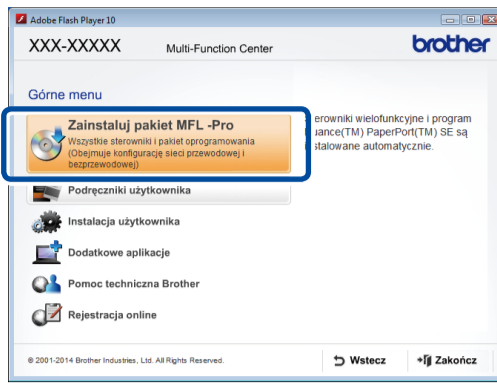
Adobe Flash Player 10

XXX-XXXXX Multi-Function Center brother

Górne menu

Zainstaluj pakiet MFL -Pro
Wszystkie sterowniki i pakiet oprogramowania (Obejmuje konfigurację sieci przewodowej i bezprzewodowej)

erowniki wielofunkcyjne i program uance(TM) PaperPort(TM) SE są stalowane automatycznie.

Podręczniki użytkownika

Instalacja użytkownika

Dodatkowe aplikacje

Pomoc techniczna Brother

Rejestracja online

© 2001-2014 Brother Industries, Ltd. All Rights Reserved.

Wstecz

Zakończ